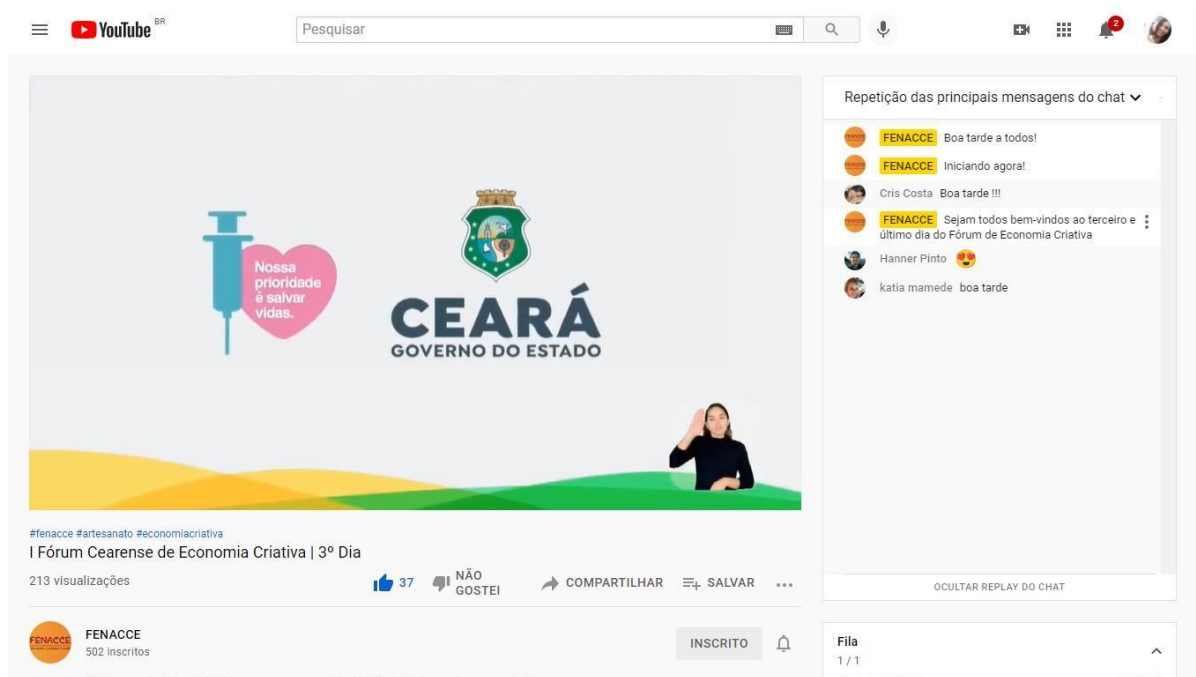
YouTube BR

Pesquisar

2

Nossa prioridade é salvar vidas.

CEARÁ
GOVERNO DO ESTADO

#fenacce #artesanato #economiacriativa
I Fórum Cearense de Economia Criativa | 3º Dia

213 visualizações

37 NÃO GOSTEI COMPARTILHAR SALVAR ...

FENACCE
502 inscritos

INSCRITO

Repetição das principais mensagens do chat

FENACCE Boa tarde a todos!

FENACCE Iniciando agora!

Cris Costa Boa tarde !!!

FENACCE Sejam todos bem-vindos ao terceiro e último dia do Fórum de Economia Criativa

Hanner Pinto

katia mamede boa tarde

OCULTAR REPLAY DO CHAT

Fila
1 / 1